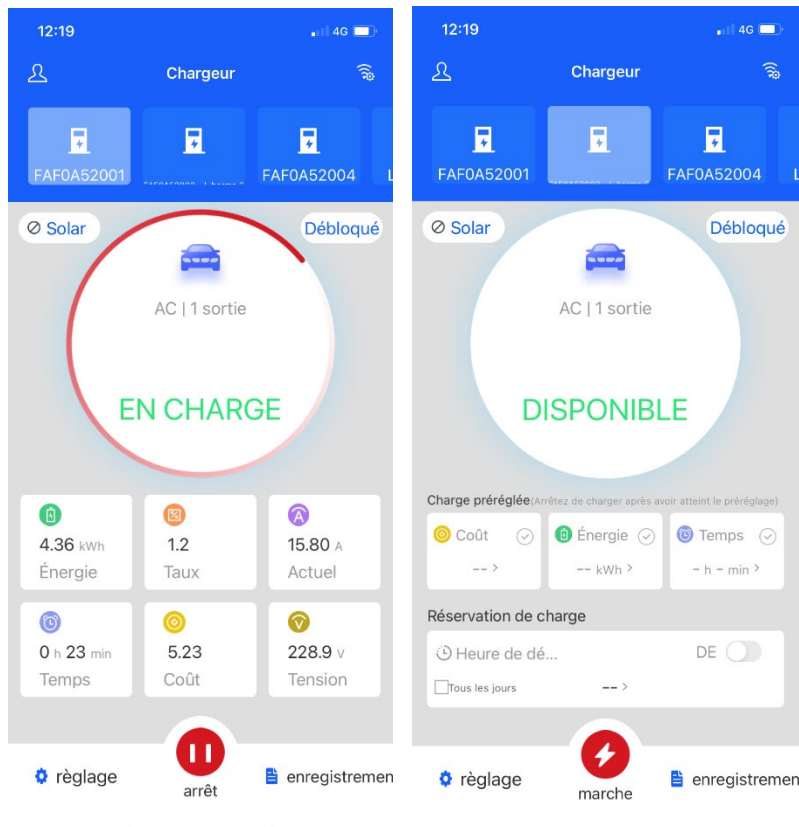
12:19
4G

Chargeur

FAF0A52001
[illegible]
FAF0A52004

Solar
Débloqué

AC | 1 sortie

EN CHARGE

4.36 kWh
Énergie

1.2
Taux

15.80 A
Actuel

0 h 23 min
Temps

5.23
Coût

228.9 V
Tension

règlage
arrêt
enregistremen

12:19
4G

Chargeur

FAF0A52001
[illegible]
FAF0A52004
L

Solar
Débloqué

AC | 1 sortie

DISPONIBLE

Charge préréglée(Arrêtez de charger après avoir atteint le préréglage)

Coût
-- >

Énergie
-- kWh >

Temps
- h - min >

Réservation de charge

Heure de dé...
DE

Tous les jours
-- >

règlage
marche
enregistremen